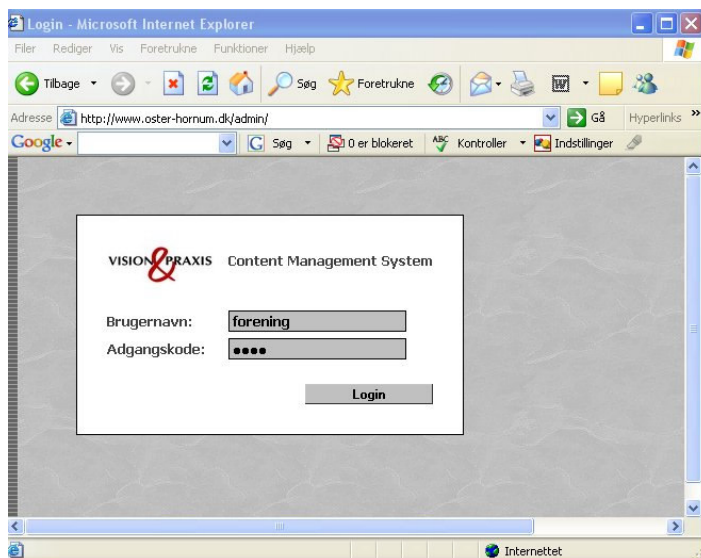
Login - Microsoft Internet Explorer

Filer Rediger Vis Foretrukne Funktioner Hjælp

Tilbage Søg Foretrukne

Adresse http://www.oster-hornum.dk/admin/ Gå Hyperlinks »

Google Søg 0 er blokeret Kontroller Indstillinger

VISION & PRAXIS Content Management System

Brugernavn: forening

Adgangskode: ••••

Login

Internettet